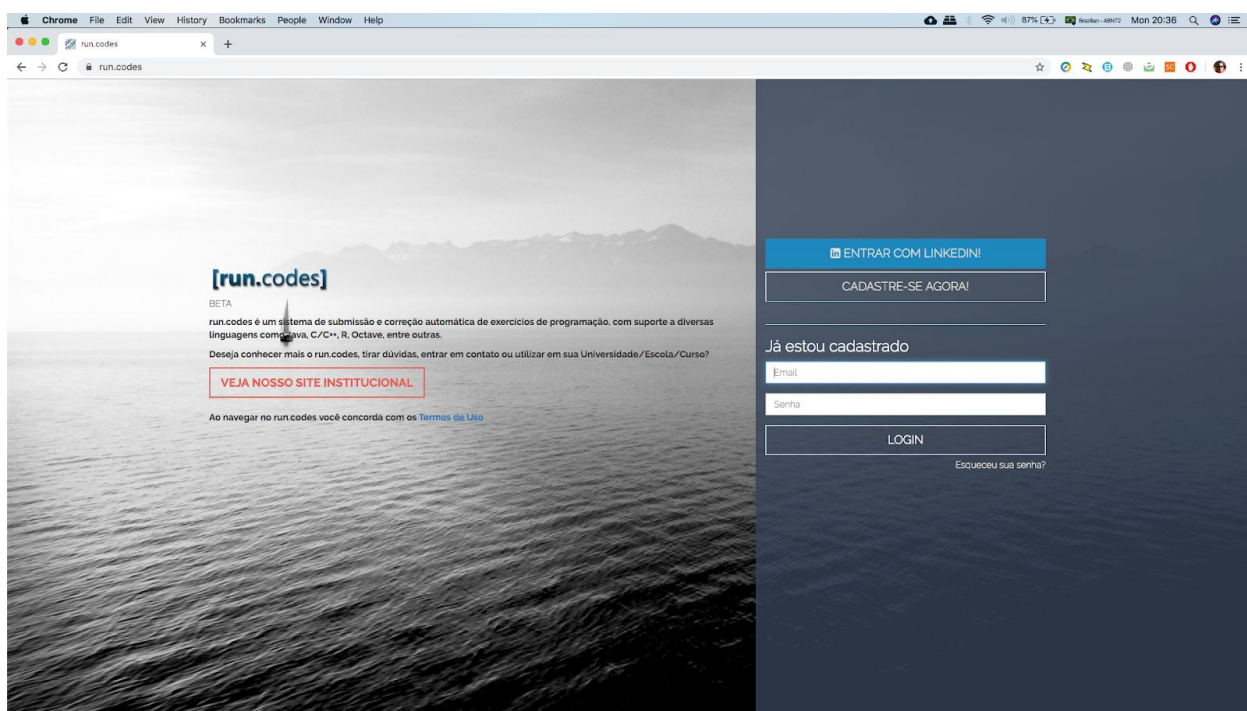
Chrome File Edit View History Bookmarks People Window Help

87% Brazilian - ABNT2 Mon 20:36

run.codes

run.codes

[run.codes]

BETA

run.codes é um sistema de submissão e correção automática de exercícios de programação, com suporte a diversas linguagens como Java, C/C++, R, Octave, entre outras.

Deseja conhecer mais o run.codes, tirar dúvidas, entrar em contato ou utilizar em sua Universidade/Escola/Curso?

VEJA NOSSO SITE INSTITUCIONAL

Ao navegar no run.codes você concorda com os Termos de Uso

ENTRAR COM LINKEDIN!

CADASTRE-SE AGORA!

Já estou cadastrado

Email

Senha

LOGIN

Esqueceu sua senha?